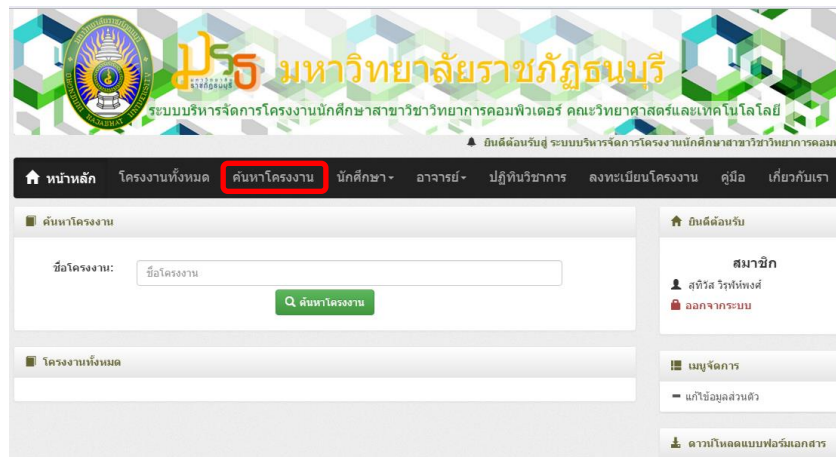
มรธ มหาวิทยาลัยราชภัฏธนบุรี

ระบบบริหารจัดการโครงงานนักศึกษาสาขาวิชาวิทยาการคอมพิวเตอร์ คณะวิทยาศาสตร์และเทคโนโลยี

ยินดีต้อนรับสู่ ระบบบริหารจัดการโครงงานนักศึกษาสาขาวิชาวิทยาการคอม

หน้าหลัก โครงงานทั้งหมด ค้นหาโครงงาน นักศึกษา อาจารย์ ปฏิทินวิชาการ ลงทะเบียนโครงงาน คู่มือ เกี่ยวกับเรา

ค้นหาโครงงาน

ชื่อโครงงาน: ชื่อโครงงาน

ค้นหาโครงงาน

โครงงานทั้งหมด

ยินดีต้อนรับ

สมาชิก

สุทิวัส วิรุฬห์พงศ์

ออกจากระบบ

เมนูจัดการ

แก้ไขข้อมูลส่วนตัว

ดาวน์โหลดแบบฟอร์มเอกสาร